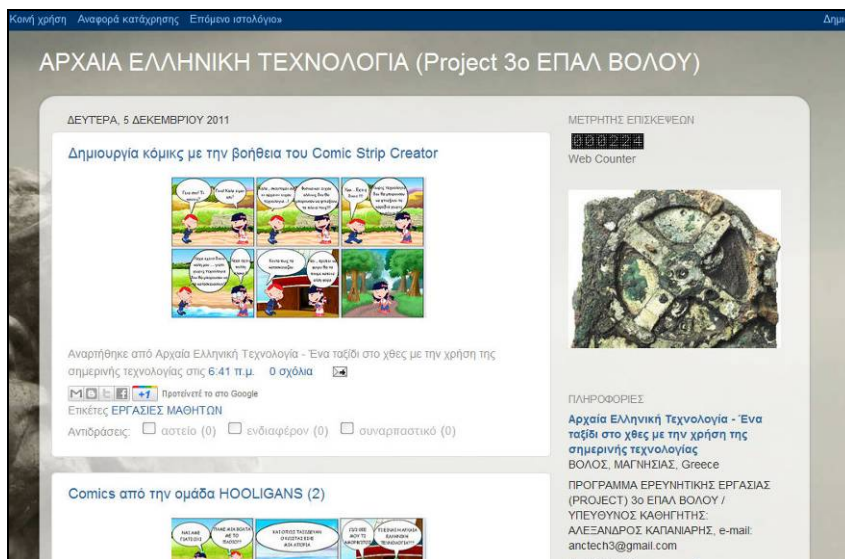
Κοινή χρήση Αναφορά κατάχρησης Επόμενο ιστολόγιο» Δημι

ΑΡΧΑΙΑ ΕΛΛΗΝΙΚΗ ΤΕΧΝΟΛΟΓΙΑ (Project 3ο ΕΠΑΛ ΒΟΛΟΥ)

ΔΕΥΤΕΡΑ, 5 ΔΕΚΕΜΒΡΙΟΥ 2011

Δημιουργία κόμικς με την βοήθεια του Comic Strip Creator

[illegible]

Αναρτήθηκε από Αρχαία Ελληνική Τεχνολογία - Ένα ταξίδι στο χθες με την χρήση της σημερινής τεχνολογίας στις 6:41 π.μ. 0 σχόλια

+1 Προτείνετέ το στο Google

Ετικέτες ΕΡΓΑΣΙΕΣ ΜΑΘΗΤΩΝ

Αντιδράσεις: αστείο (0) ενδιαφέρον (0) συναρπαστικό (0)

Comics από την ομάδα HOOLIGANS (2)

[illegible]

ΜΕΤΡΗΤΗΣ ΕΠΙΣΚΕΨΕΩΝ

000224

Web Counter

ΠΛΗΡΟΦΟΡΙΕΣ

Αρχαία Ελληνική Τεχνολογία - Ένα ταξίδι στο χθες με την χρήση της σημερινής τεχνολογίας

ΒΟΛΟΣ, ΜΑΓΝΗΣΙΑΣ, Greece

ΠΡΟΓΡΑΜΜΑ ΕΡΕΥΝΗΤΙΚΗΣ ΕΡΓΑΣΙΑΣ (PROJECT) 3ο ΕΠΑΛ ΒΟΛΟΥ / ΥΠΕΥΘΥΝΟΣ ΚΑΘΗΓΗΤΗΣ: ΑΛΕΞΑΝΔΡΟΣ ΚΑΠΑΝΙΑΡΗΣ, e-mail: anctech3@gmail.com